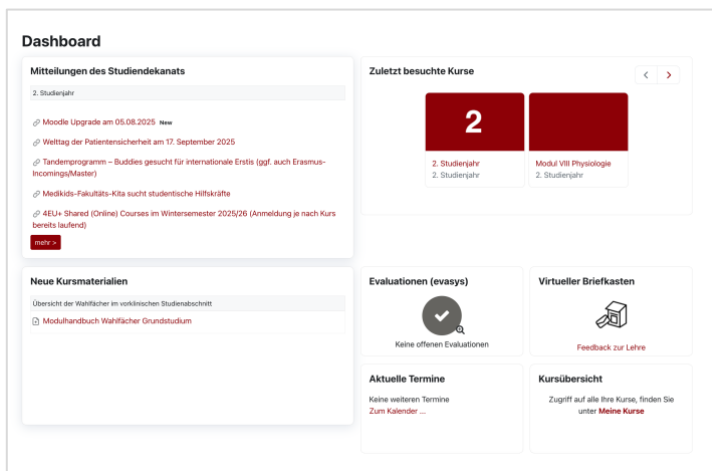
Dashboard

Mitteilungen des Studiendekanats

2. Studienjahr

Moodle Upgrade am 05.08.2025 New

Welttag der Patientensicherheit am 17. September 2025

Tandemprogramm – Buddies gesucht für internationale Erstis (ggf. auch Erasmus-Incomings/Master)

Medikids-Fakultäts-Kita sucht studentische Hilfskräfte

4EU+ Shared (Online) Courses im Wintersemester 2025/26 (Anmeldung je nach Kurs bereits laufend)

mehr >

Zuletzt besuchte Kurse

2

2. Studienjahr
2. Studienjahr

Modul VIII Physiologie
2. Studienjahr

Neue Kursmaterialien

Übersicht der Wahlfächer im vorklinischen Studienabschnitt

Modulhandbuch Wahlfächer Grundstudium

Evaluationen (evasys)

Keine offenen Evaluationen

Virtueller Briefkasten

Feedback zur Lehre

Aktuelle Termine

Keine weiteren Termine
Zum Kalender ...

Kursübersicht

Zugriff auf alle Ihre Kurse, finden Sie unter Meine Kurse